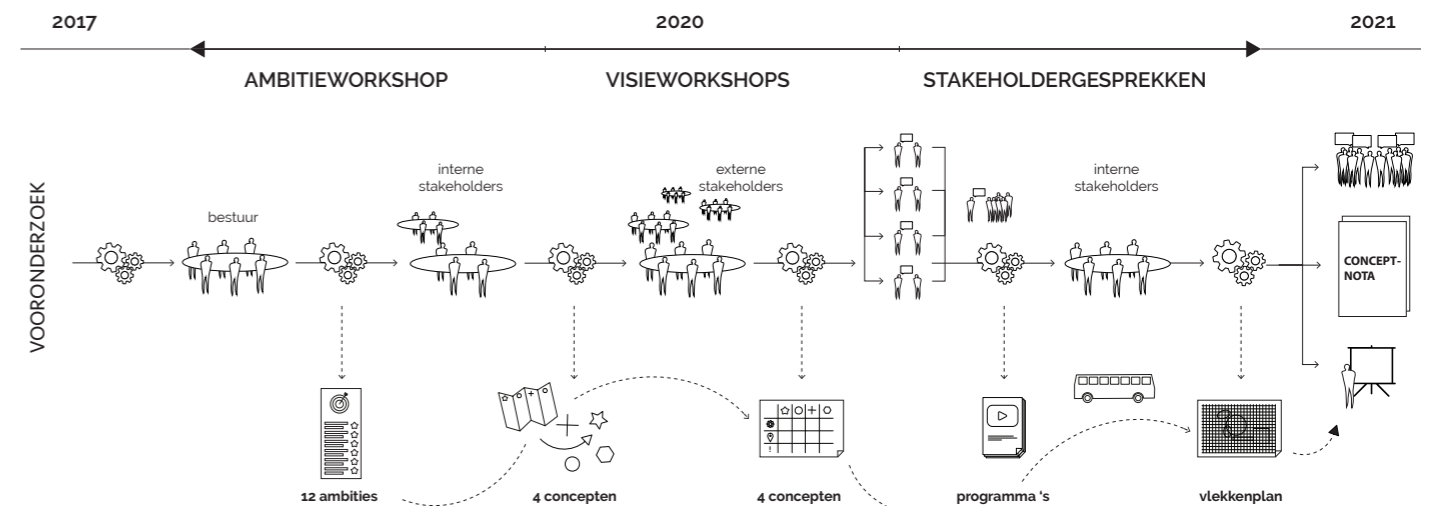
2017

2020

2021

AMBITIEWORKSHOP

VISIEWORKSHOPS

STAKEHOLDERGESPREKKEN

VOORONDERZOEK

bestuur

interne stakeholders

externe stakeholders

interne stakeholders

CONCEPT-NOTA

12 ambities

4 concepten

4 concepten

programma 's

vlekkenplan